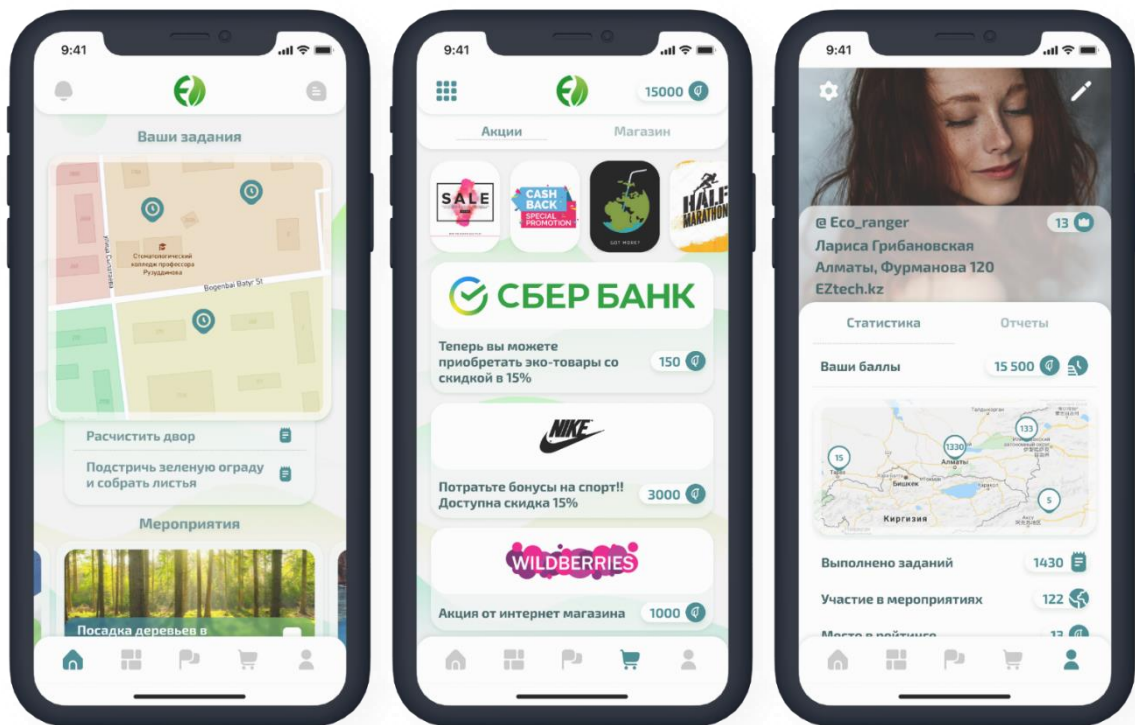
9:41

Ваши задания

Стоматологический колледж профессора Рузуддинова

Bogenbai Batyr St

Расчистить двор

Подстричь зеленую ограду и собрать листья

Мероприятия

Посадка деревьев в

9:41

15000

Акции

Магазин

SALE

CASH BACK SPECIAL PROMOTION

HALF MARATHON

СБЕР БАНК

Теперь вы можете приобретать эко-товары со скидкой в 15%

150

NIKE

Потратьте бонусы на спорт!! Доступна скидка 15%

3000

WILDBERRIES

Акция от интернет магазина

1000

9:41

@ Eco_ranger

13

Лариса Грибановская

Алматы, Фурманова 120

EZtech.kz

Статистика

Отчеты

Ваши баллы

15 500

15

1330

133

5

Алматы

Бишкек

Киргизия

Выполнено заданий

1430

Участие в мероприятиях

122

Место в рейтинге

13